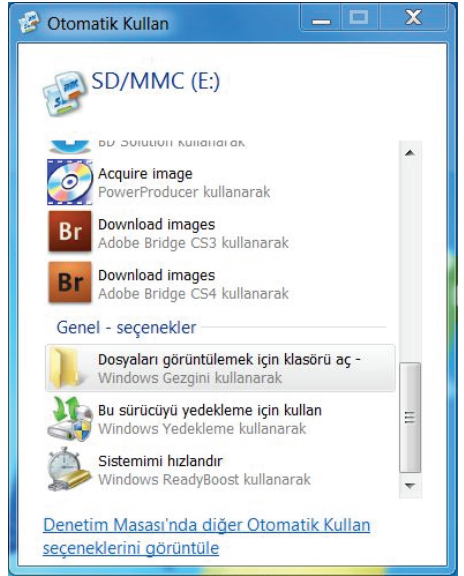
Otomatik Kullan

SD/MMC (E:)

BD Solution kullanarak

Acquire image
PowerProducer kullanarak

Br
Download images
Adobe Bridge CS3 kullanarak

Br
Download images
Adobe Bridge CS4 kullanarak

Genel - seçenekler

Dosyaları görüntülemek için klasörü aç -
Windows Gezgini kullanarak

Bu sürücüyü yedekleme için kullan
Windows Yedekleme kullanarak

Sistemimi hızlandır
Windows ReadyBoost kullanarak

Denetim Masası'nda diğer Otomatik Kullan seçeneklerini görüntüle